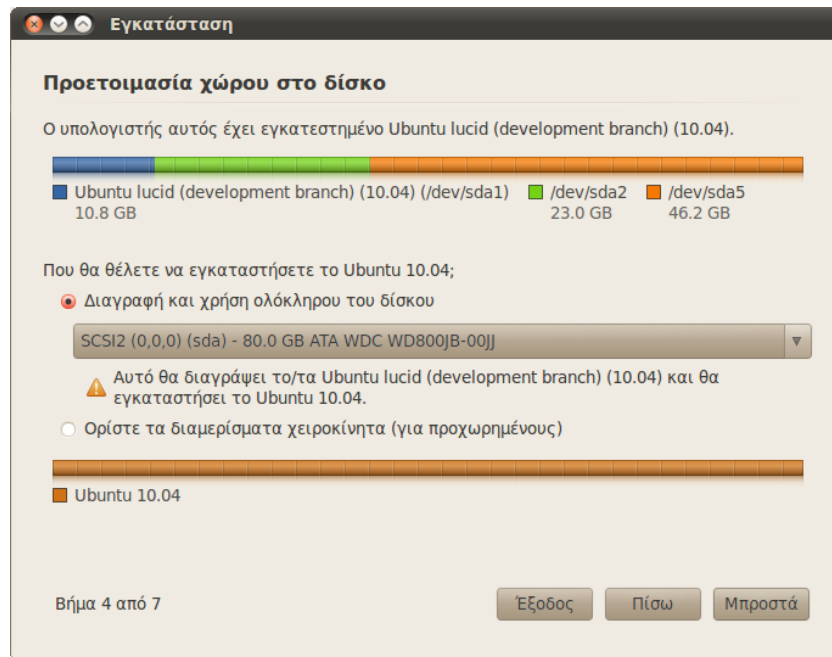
Εγκατάσταση

Προετοιμασία χώρου στο δίσκο

Ο υπολογιστής αυτός έχει εγκατεστημένο Ubuntu lucid (development branch) (10.04).

Ubuntu lucid (development branch) (10.04) (/dev/sda1)
10.8 GB

/dev/sda2
23.0 GB

/dev/sda5
46.2 GB

Που θα θέλετε να εγκαταστήσετε το Ubuntu 10.04;

Διαγραφή και χρήση ολόκληρου του δίσκου

SCSI2 (0,0,0) (sda) - 80.0 GB ATA WDC WD800JB-00JJ

Αυτό θα διαγράψει το/τα Ubuntu lucid (development branch) (10.04) και θα εγκαταστήσει το Ubuntu 10.04.

Ορίστε τα διαμερίσματα χειροκίνητα (για προχωρημένους)

Ubuntu 10.04

Βήμα 4 από 7

Έξοδος
Πίσω
Μπροστά